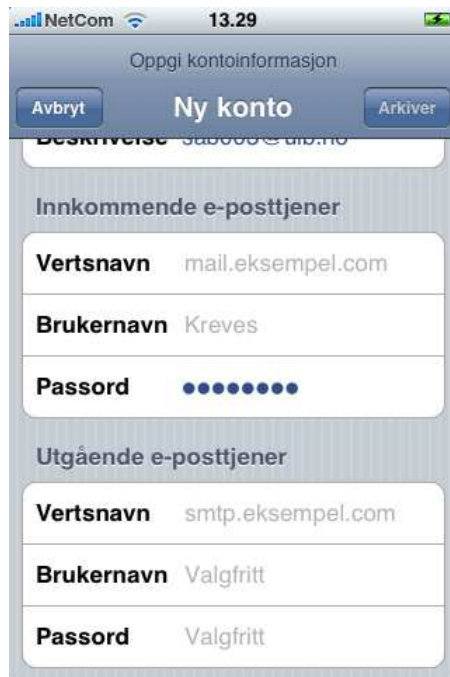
NetCom 13.29

Oppgi kontoinformasjon

Avbryt Ny konto Arkiver

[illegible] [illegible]@uib.no

Innkommende e-posttjener

Vertsnavn mail.eksempel.com

Brukernavn Kreves

Passord ••••••••

Utgående e-posttjener

Vertsnavn smtp.eksempel.com

Brukernavn Valgfritt

Passord Valgfritt